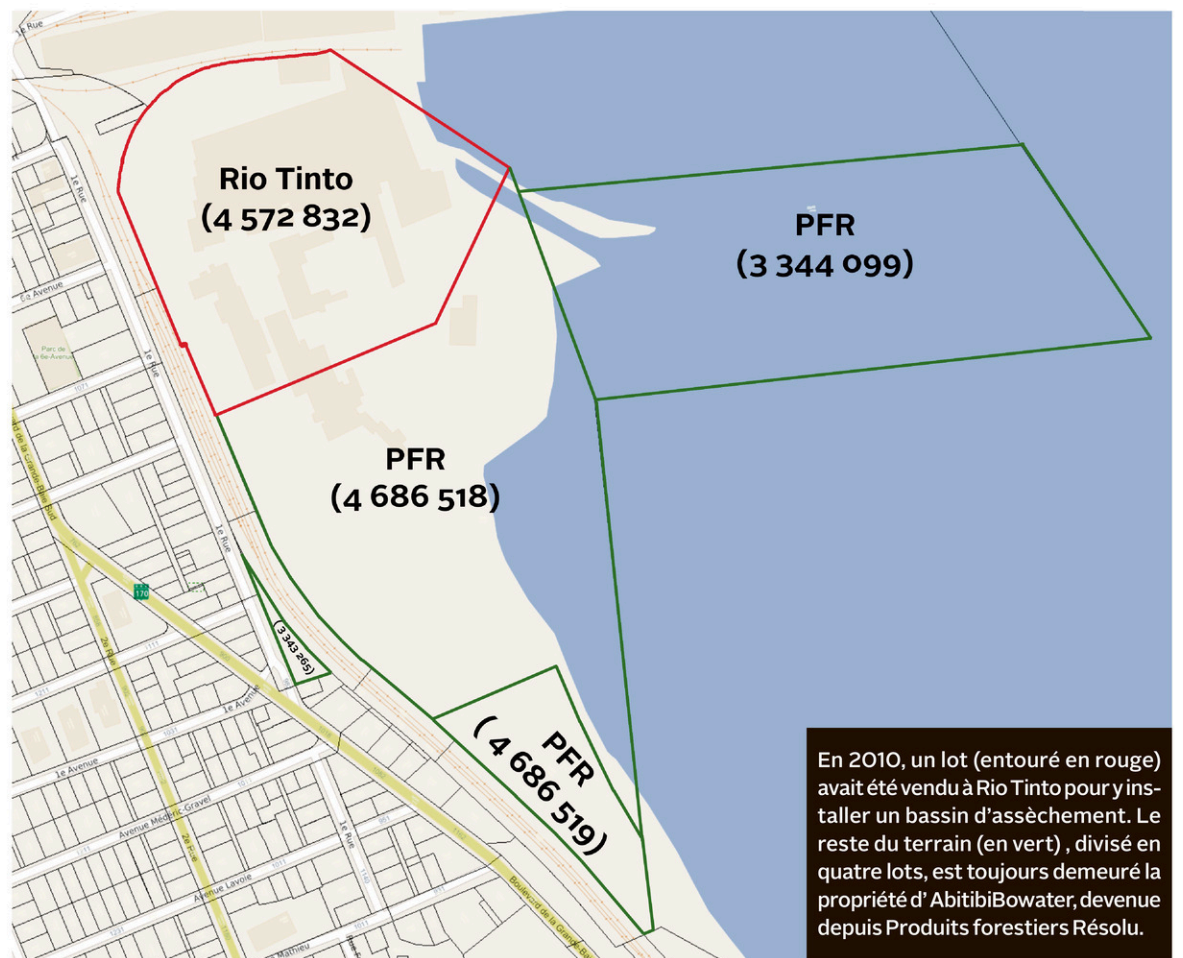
1e Rue

Rio Tinto
(4 572 832)

PFR
(3 344 099)

6e Avenue

Parc de la 6e-Avenue

1e Rue

PFR
(4 686 518)

1e Rue

170

(3 343 265)

2e Rue

1e Avenue

1e Avenue

Avenue Médéric-Gravel

2e Rue

1e Rue

Avenue Lavoie

Boulevard de la Grande-Baie

Mathieu

PFR
(4 686 519)

En 2010, un lot (entouré en rouge) avait été vendu à Rio Tinto pour y installer un bassin d'assèchement. Le reste du terrain (en vert) , divisé en quatre lots, est toujours demeuré la propriété d' AbitibiBowater, devenue depuis Produits forestiers Résolu.